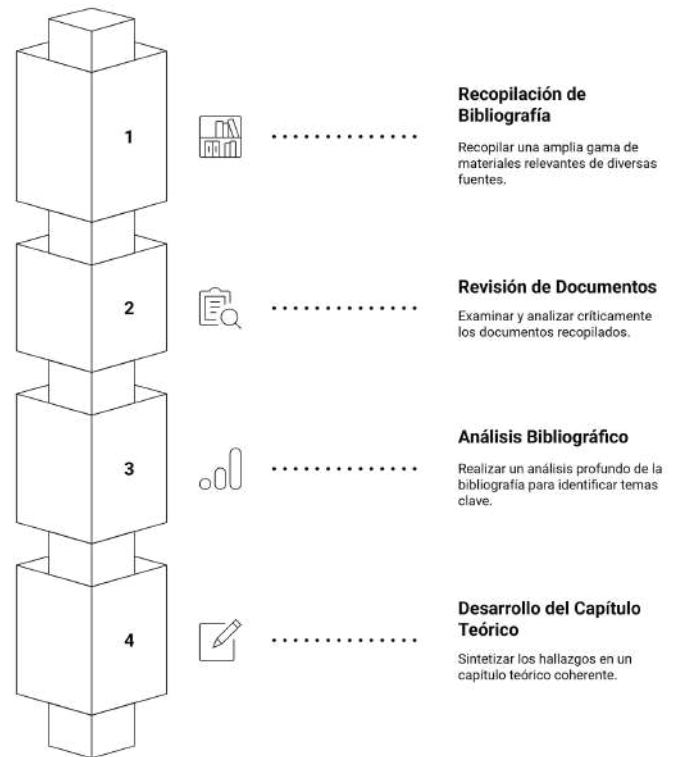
1

Recopilación de Bibliografía

Recopilar una amplia gama de materiales relevantes de diversas fuentes.

2

Revisión de Documentos

Examinar y analizar críticamente los documentos recopilados.

3

Análisis Bibliográfico

Realizar un análisis profundo de la bibliografía para identificar temas clave.

4

Desarrollo del Capítulo Teórico

Sintetizar los hallazgos en un capítulo teórico coherente.